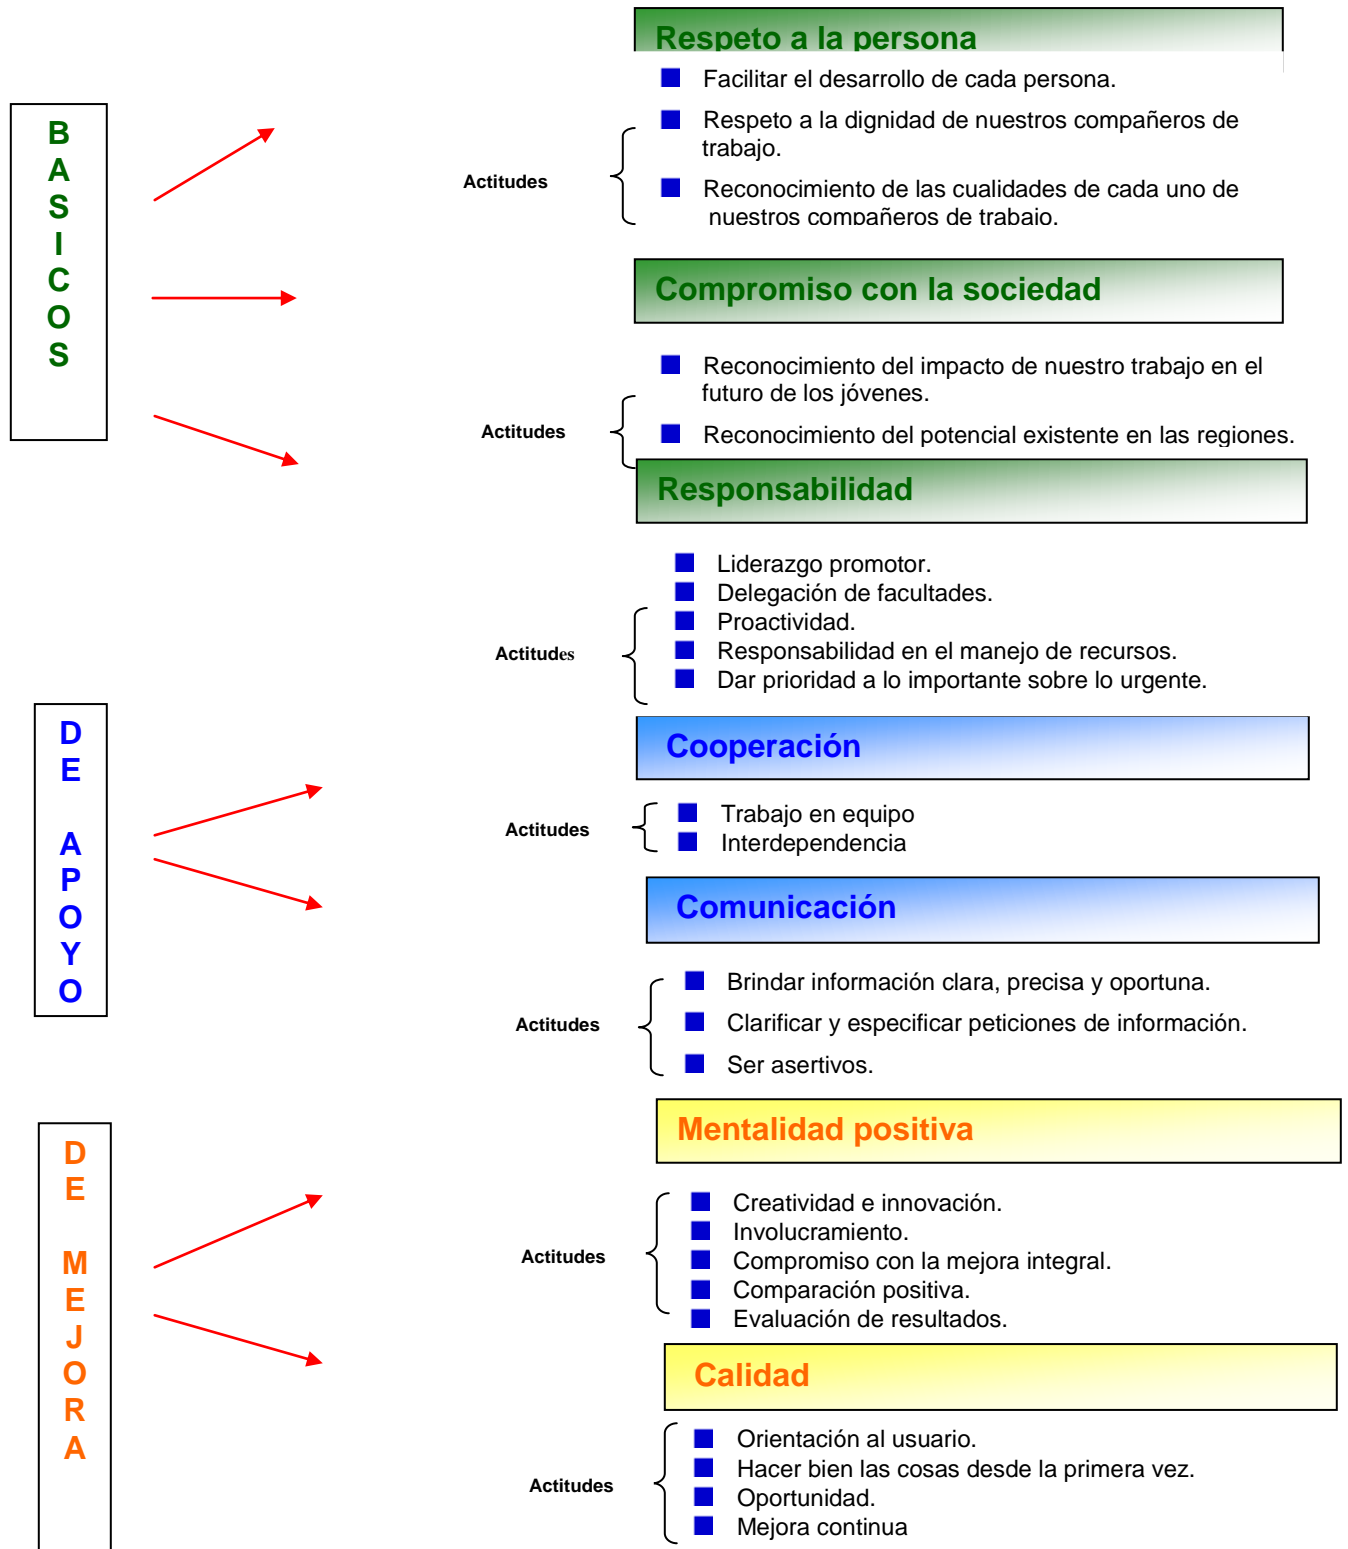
BASICOS

Respeto a la persona

Actitudes

Facilitar el desarrollo de cada persona.

Respeto a la dignidad de nuestros compañeros de trabajo.

Reconocimiento de las cualidades de cada uno de nuestros compañeros de trabajo.

Compromiso con la sociedad

Actitudes

Reconocimiento del impacto de nuestro trabajo en el futuro de los jóvenes.

Reconocimiento del potencial existente en las regiones.

Responsabilidad

Actitudes

Liderazgo promotor.
Delegación de facultades.
Proactividad.
Responsabilidad en el manejo de recursos.
Dar prioridad a lo importante sobre lo urgente.

DE APOYO

Cooperación

Actitudes

Trabajo en equipo
Interdependencia

Comunicación

Actitudes

Brindar información clara, precisa y oportuna.

Clarificar y especificar peticiones de información.

Ser asertivos.

DE MEJORA

Mentalidad positiva

Actitudes

Creatividad e innovación.
Involucramiento.
Compromiso con la mejora integral.
Comparación positiva.
Evaluación de resultados.

Calidad

Actitudes

Orientación al usuario.
Hacer bien las cosas desde la primera vez.
Oportunidad.
Mejora continua